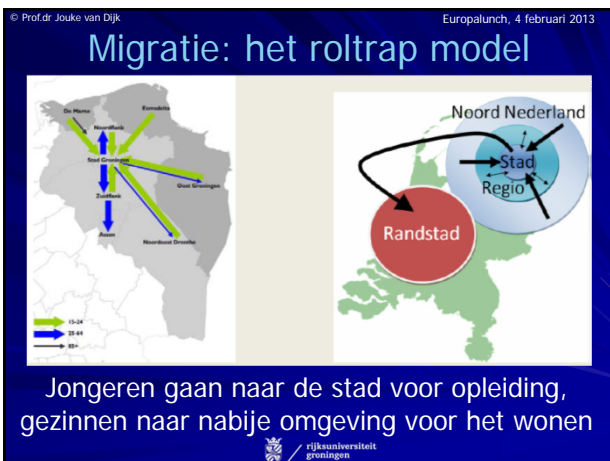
© Prof.dr Jouke van Dijk

Europalunch, 4 februari 2013

Migratie: het roltrap model

De Marne
Eemsdelta
Noordkant
Stad Groningen
Oost Groningen
Zuidkant
Assen
Noordoost Drenthe
15-24
25-64
65+

Noord Nederland
Stad
Regio
Randstad

Jongeren gaan naar de stad voor opleiding, gezinnen naar nabije omgeving voor het wonen

rijksuniversiteit groningen